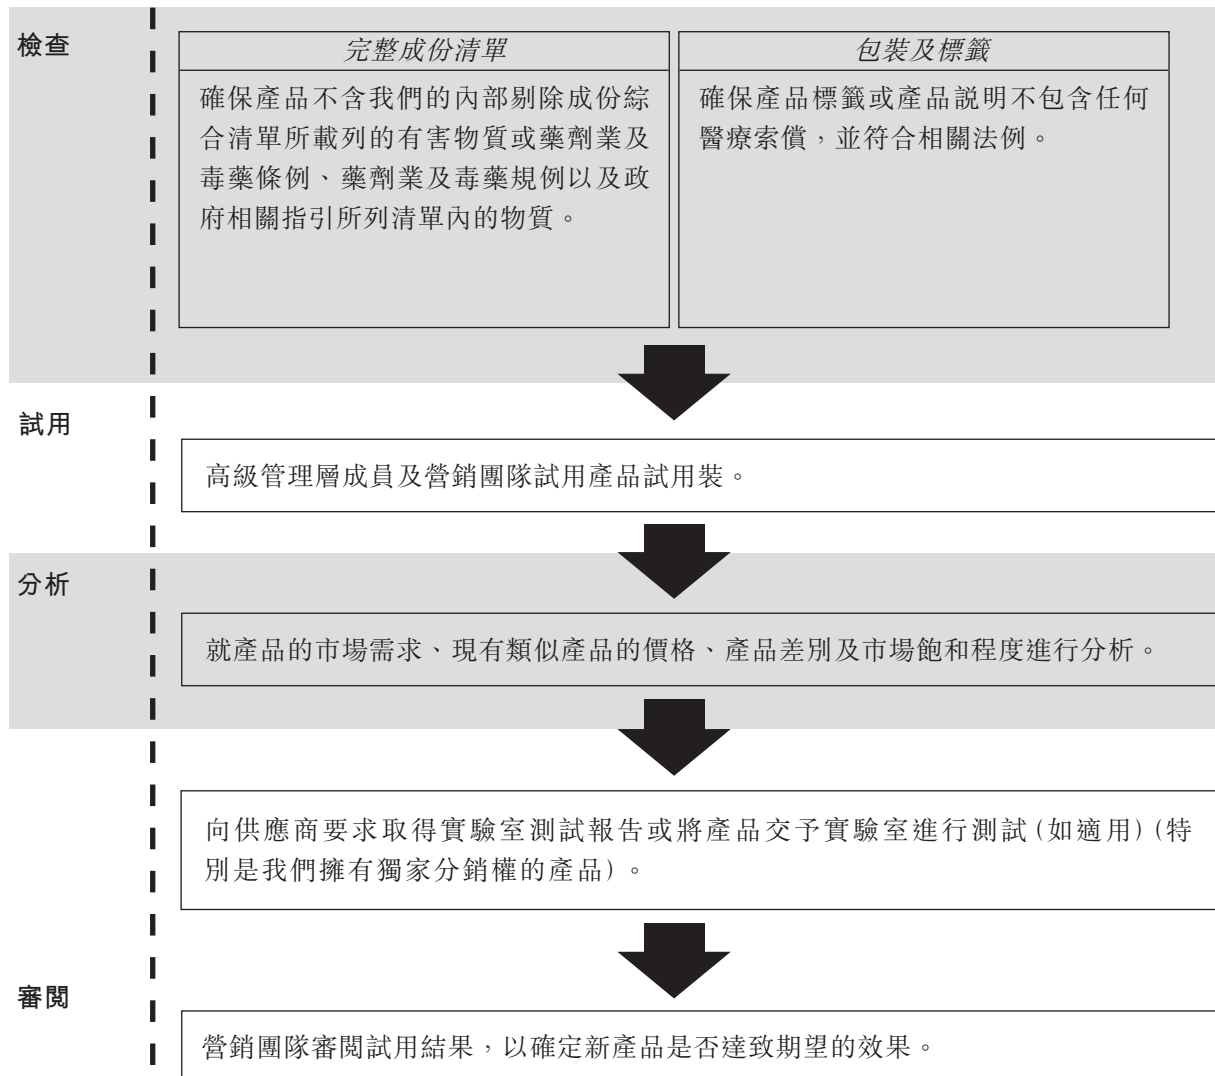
檢查

完整成份清單

確保產品不含我們的內部剔除成份綜合清單所載列的有害物質或藥劑業及毒藥條例、藥劑業及毒藥規例以及政府相關指引所列清單內的物質。

包裝及標籤

確保產品標籤或產品說明不包含任何醫療索償，並符合相關法例。

試用

高級管理層成員及營銷團隊試用產品試用裝。

分析

就產品的市場需求、現有類似產品的價格、產品差別及市場飽和程度進行分析。

向供應商要求取得實驗室測試報告或將產品交予實驗室進行測試(如適用)(特別是我們擁有獨家分銷權的產品)。

審閱

營銷團隊審閱試用結果，以確定新產品是否達致期望的效果。